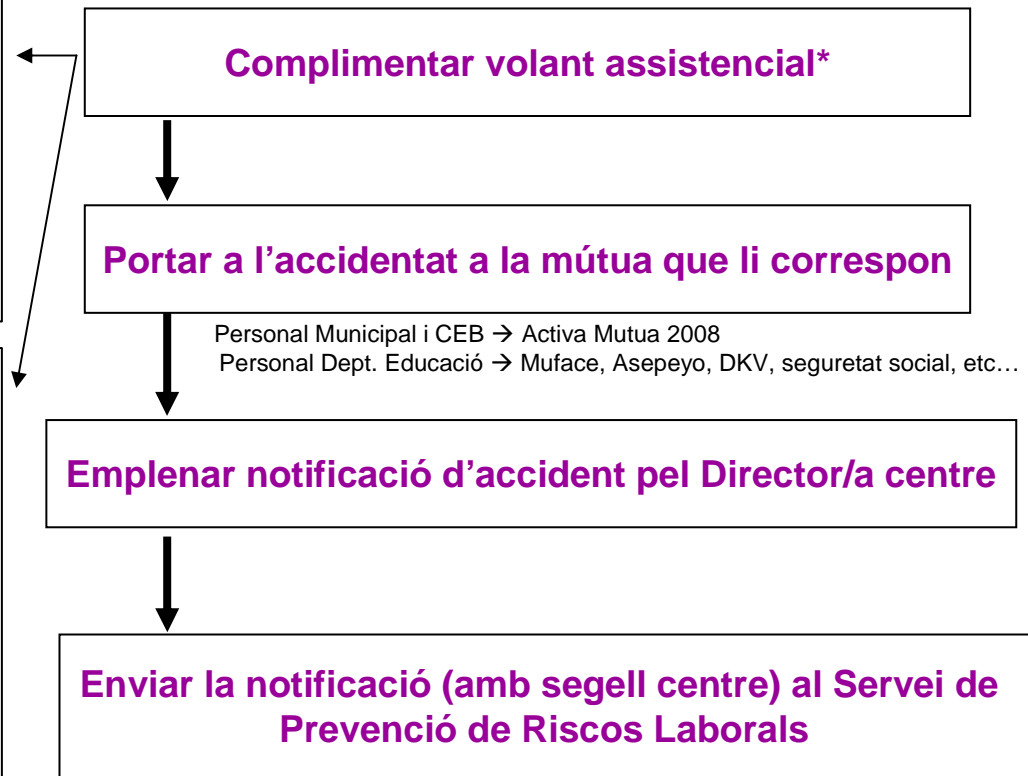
Complimentar volant assistencial*

Portar a l'accidentat a la mútua que li correspon

Personal Municipal i CEB → Activa Mutua 2008
Personal Dept. Educació → Muface, Asepeyo, DKV, seguretat social, etc…

Emplenar notificació d'accident pel Director/a centre

Enviar la notificació (amb segell centre) al Servei de Prevenció de Riscos Laborals